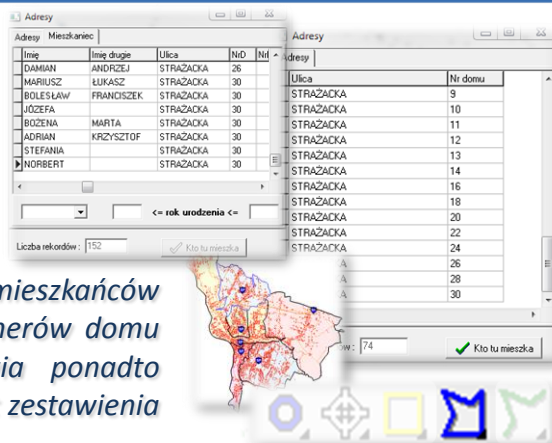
Adresy

Adresy Mieszkaniec

| Imię | Imię drugie | Ulica | NrD | Nr |
|---|---|---|---|---|
| DAMIAN | ANDRZEJ | STRAŻACKA | 26 | |
| MARIUSZ | ŁUKASZ | STRAŻACKA | 30 | |
| BOLESŁAW | FRANCISZEK | STRAŻACKA | 30 | |
| JÓZEFA | | STRAŻACKA | 30 | |
| BOŻENA | MARTA | STRAŻACKA | 30 | |
| ADRIAN | KRZYSZTOF | STRAŻACKA | 30 | |
| STEFANIA | | STRAŻACKA | 30 | |
| NORBERT | | STRAŻACKA | 30 | |

<= rok urodzenia <=

Liczba rekordów : 152

Kto tu mieszka

Adresy

Adresy

| Ulica | Nr domu |
|---|---|
| STRAŻACKA | 9 |
| STRAŻACKA | 10 |
| STRAŻACKA | 11 |
| STRAŻACKA | 12 |
| STRAŻACKA | 13 |
| STRAŻACKA | 14 |
| STRAŻACKA | 16 |
| STRAŻACKA | 18 |
| STRAŻACKA | 20 |
| STRAŻACKA | 22 |
| STRAŻACKA | 24 |
| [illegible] | 26 |
| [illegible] | 28 |
| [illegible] | 30 |

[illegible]ów : 74

Kto tu mieszka

mieszkańców
merów domu
ia ponadto
zestawienia